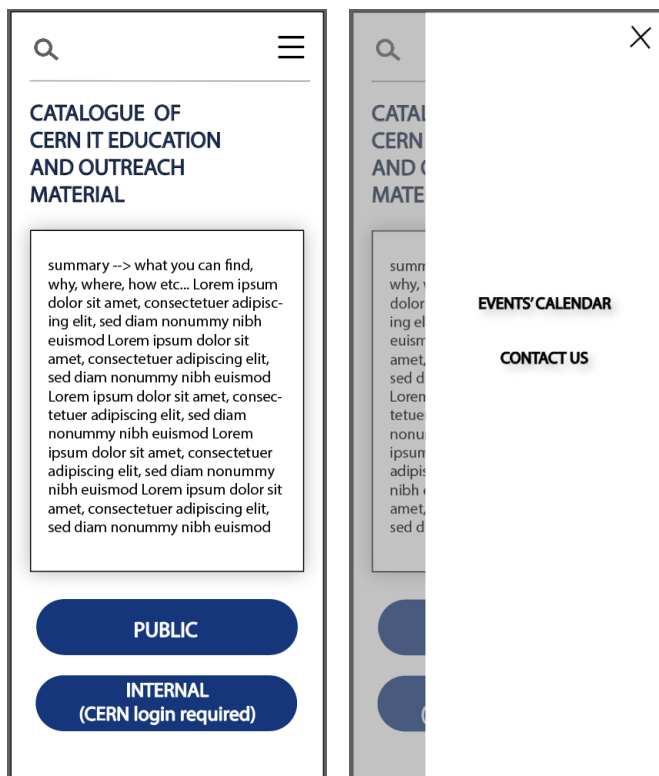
CATALOGUE OF CERN IT EDUCATION AND OUTREACH MATERIAL

summary --> what you can find, why, where, how etc... Lorem ipsum dolor sit amet, consectetuer adipiscing elit, sed diam nonummy nibh euismod Lorem ipsum dolor sit amet, consectetuer adipiscing elit, sed diam nonummy nibh euismod Lorem ipsum dolor sit amet, consectetuer adipiscing elit, sed diam nonummy nibh euismod Lorem ipsum dolor sit amet, consectetuer adipiscing elit, sed diam nonummy nibh euismod Lorem ipsum dolor sit amet, consectetuer adipiscing elit, sed diam nonummy nibh euismod

PUBLIC

INTERNAL
(CERN login required)

CATAL
CERN
AND O
MATE

summ
why, v
dolor
ing el
euism
amet,
sed d
Lorem
tetuer
nonu
ipsum
adipis
nibh e
amet,
sed d

EVENTS' CALENDAR

CONTACT US